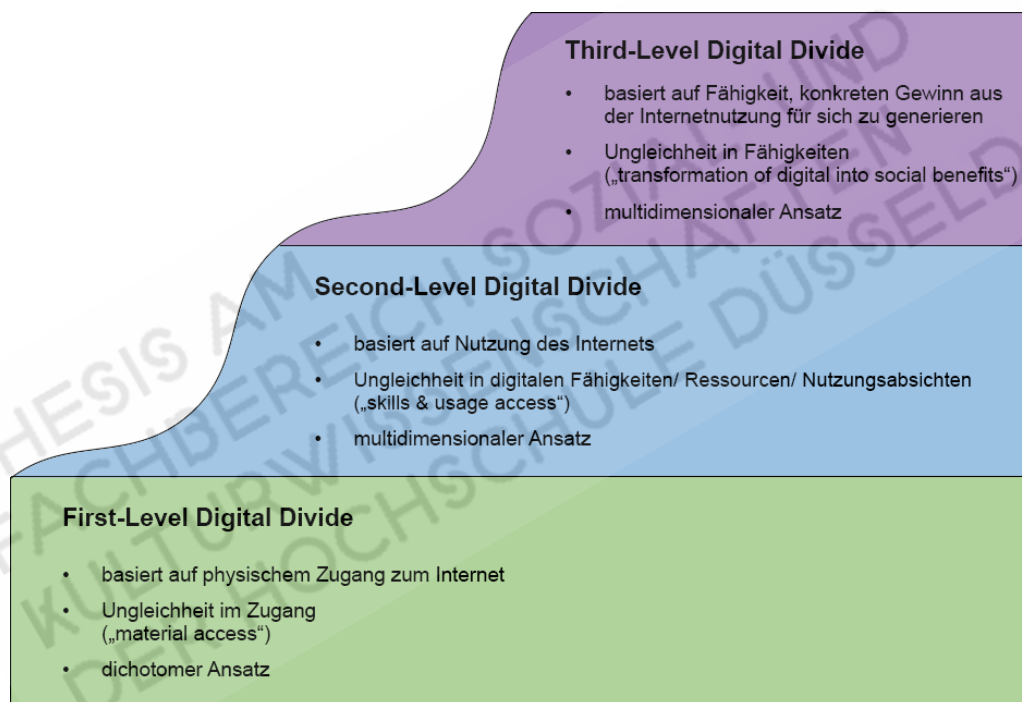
Third-Level Digital Divide

• basiert auf Fähigkeit, konkreten Gewinn aus der Internetnutzung für sich zu generieren

• Ungleichheit in Fähigkeiten („transformation of digital into social benefits")

• multidimensionaler Ansatz

Second-Level Digital Divide

• basiert auf Nutzung des Internets

• Ungleichheit in digitalen Fähigkeiten/ Ressourcen/ Nutzungsabsichten („skills & usage access")

• multidimensionaler Ansatz

First-Level Digital Divide

• basiert auf physischem Zugang zum Internet

• Ungleichheit im Zugang („material access")

• dichotomer Ansatz

THESIS AM FACHBEREICH SOZIAL- UND KULTURWISSENSCHAFTEN DER HOCHSCHULE DÜSSELDORF